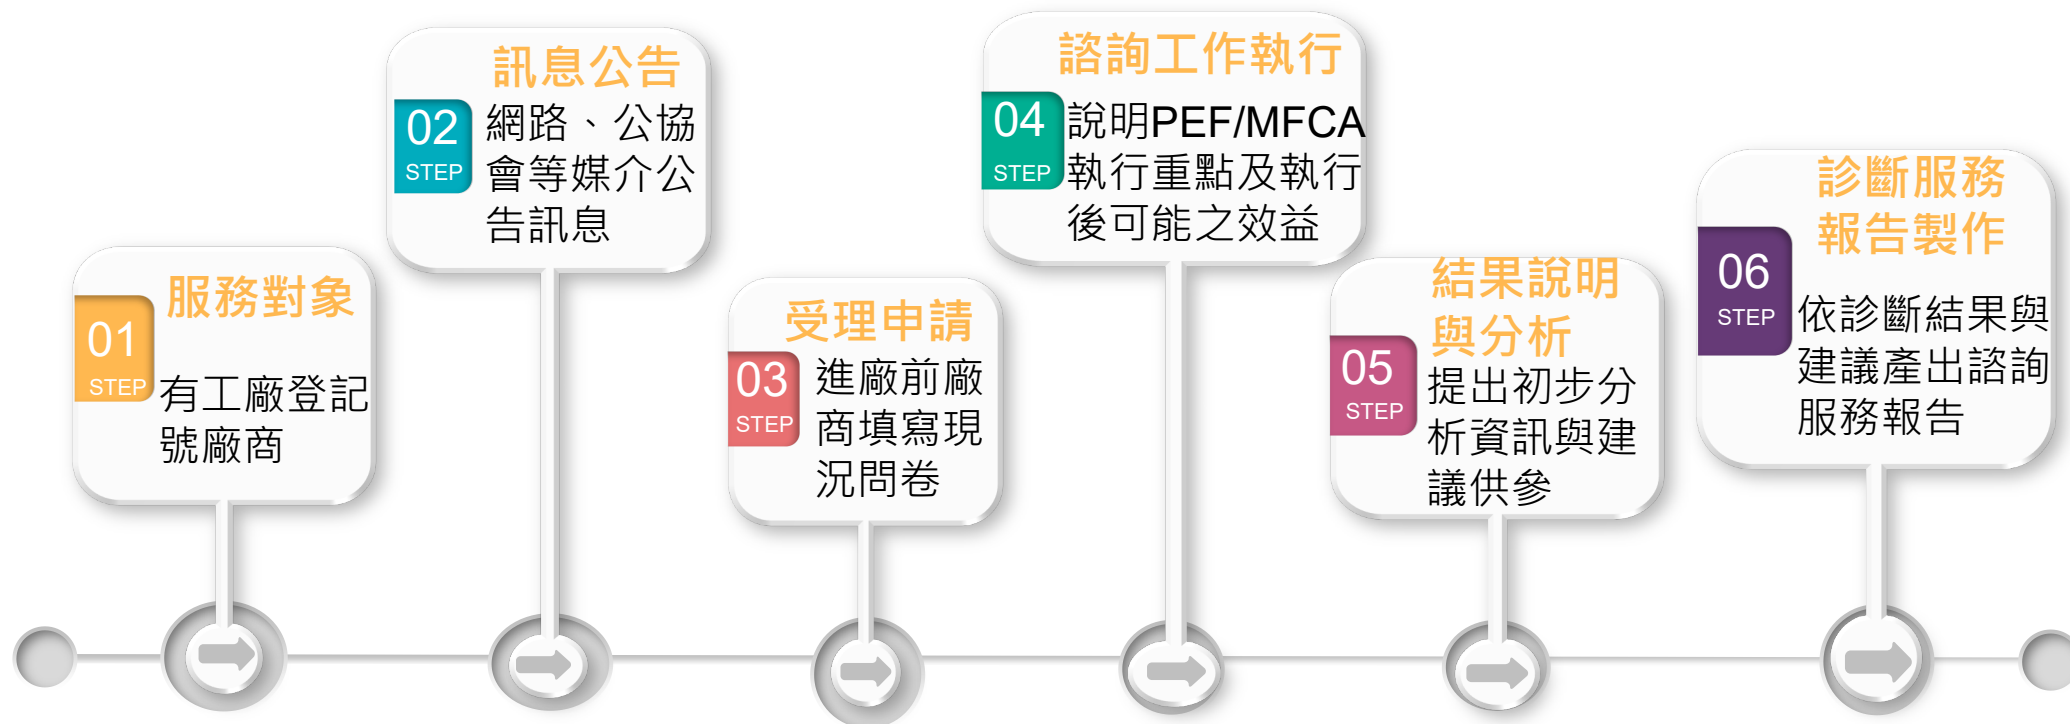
服務對象
01
STEP
有工廠登記號廠商

訊息公告
02
STEP
網路、公協會等媒介公告訊息

受理申請
03
STEP
進廠前廠商填寫現況問卷

諮詢工作執行
04
STEP
說明PEF/MFCA執行重點及執行後可能之效益

結果說明與分析
05
STEP
提出初步分析資訊與建議供參

診斷服務報告製作
06
STEP
依診斷結果與建議產出諮詢服務報告